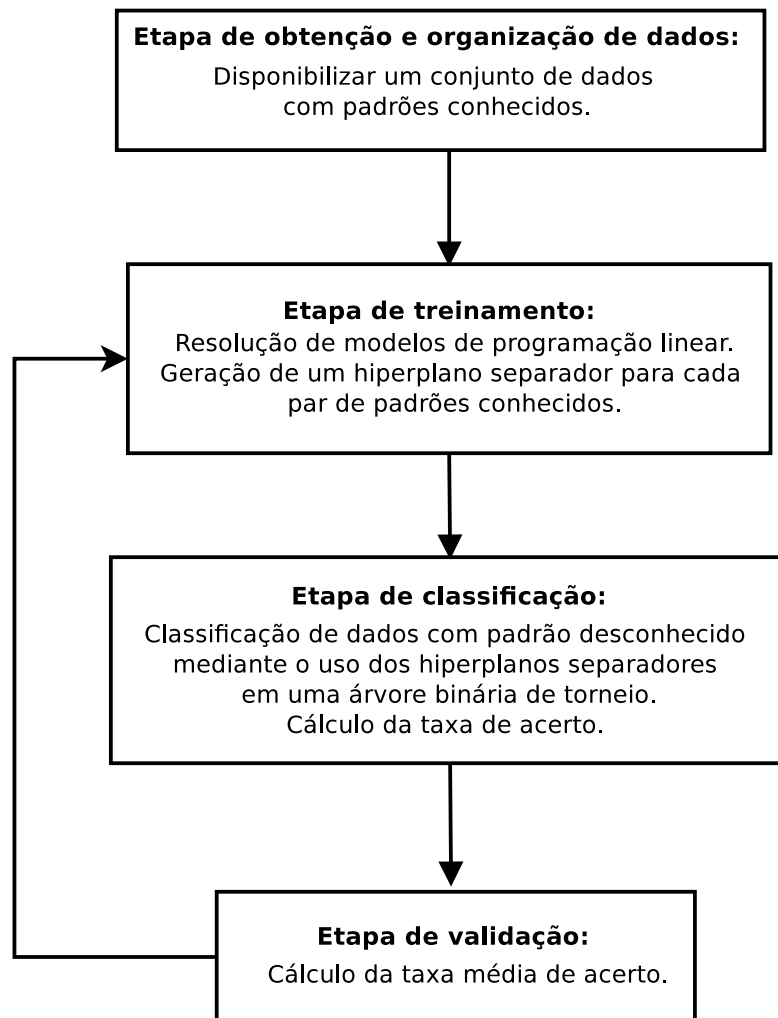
**Etapa de obtenção e organização de dados:**
Disponibilizar um conjunto de dados com padrões conhecidos.

**Etapa de treinamento:**
Resolução de modelos de programação linear.
Geração de um hiperplano separador para cada par de padrões conhecidos.

**Etapa de classificação:**
Classificação de dados com padrão desconhecido mediante o uso dos hiperplanos separadores em uma árvore binária de torneio.
Cálculo da taxa de acerto.

**Etapa de validação:**
Cálculo da taxa média de acerto.